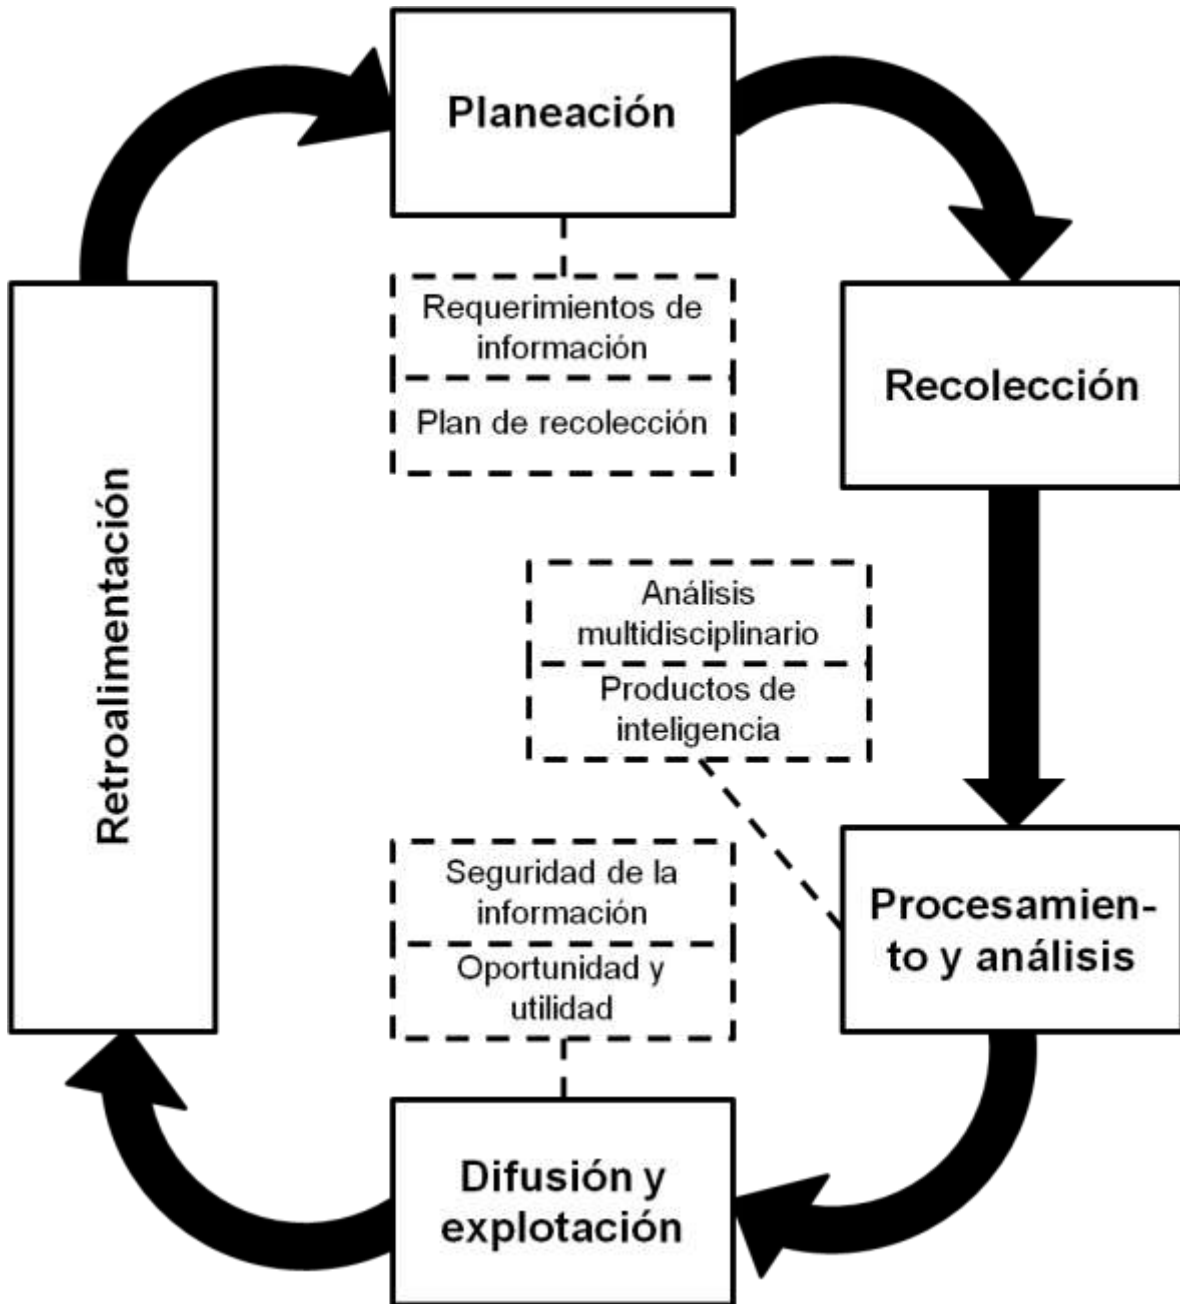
Planeación

Requerimientos de información

Plan de recolección

Recolección

Retroalimentación

Análisis multidisciplinario

Productos de inteligencia

Seguridad de la información

Oportunidad y utilidad

Procesamiento y análisis

Difusión y explotación